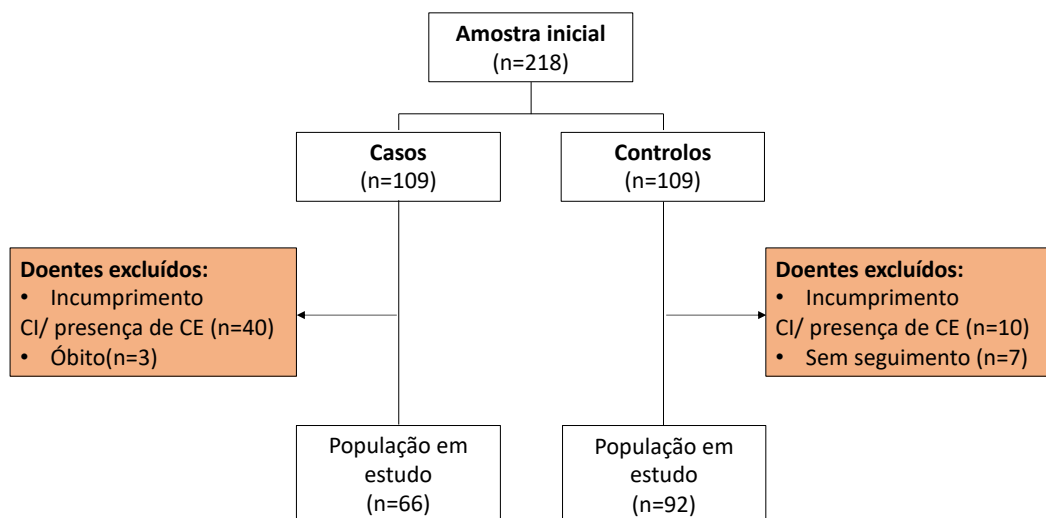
Amostra inicial
(n=218)

Casos
(n=109)

Controlos
(n=109)

Doentes excluídos:
• Incumprimento CI/ presença de CE (n=40)
• Óbito(n=3)

Doentes excluídos:
• Incumprimento CI/ presença de CE (n=10)
• Sem seguimento (n=7)

População em estudo
(n=66)

População em estudo
(n=92)